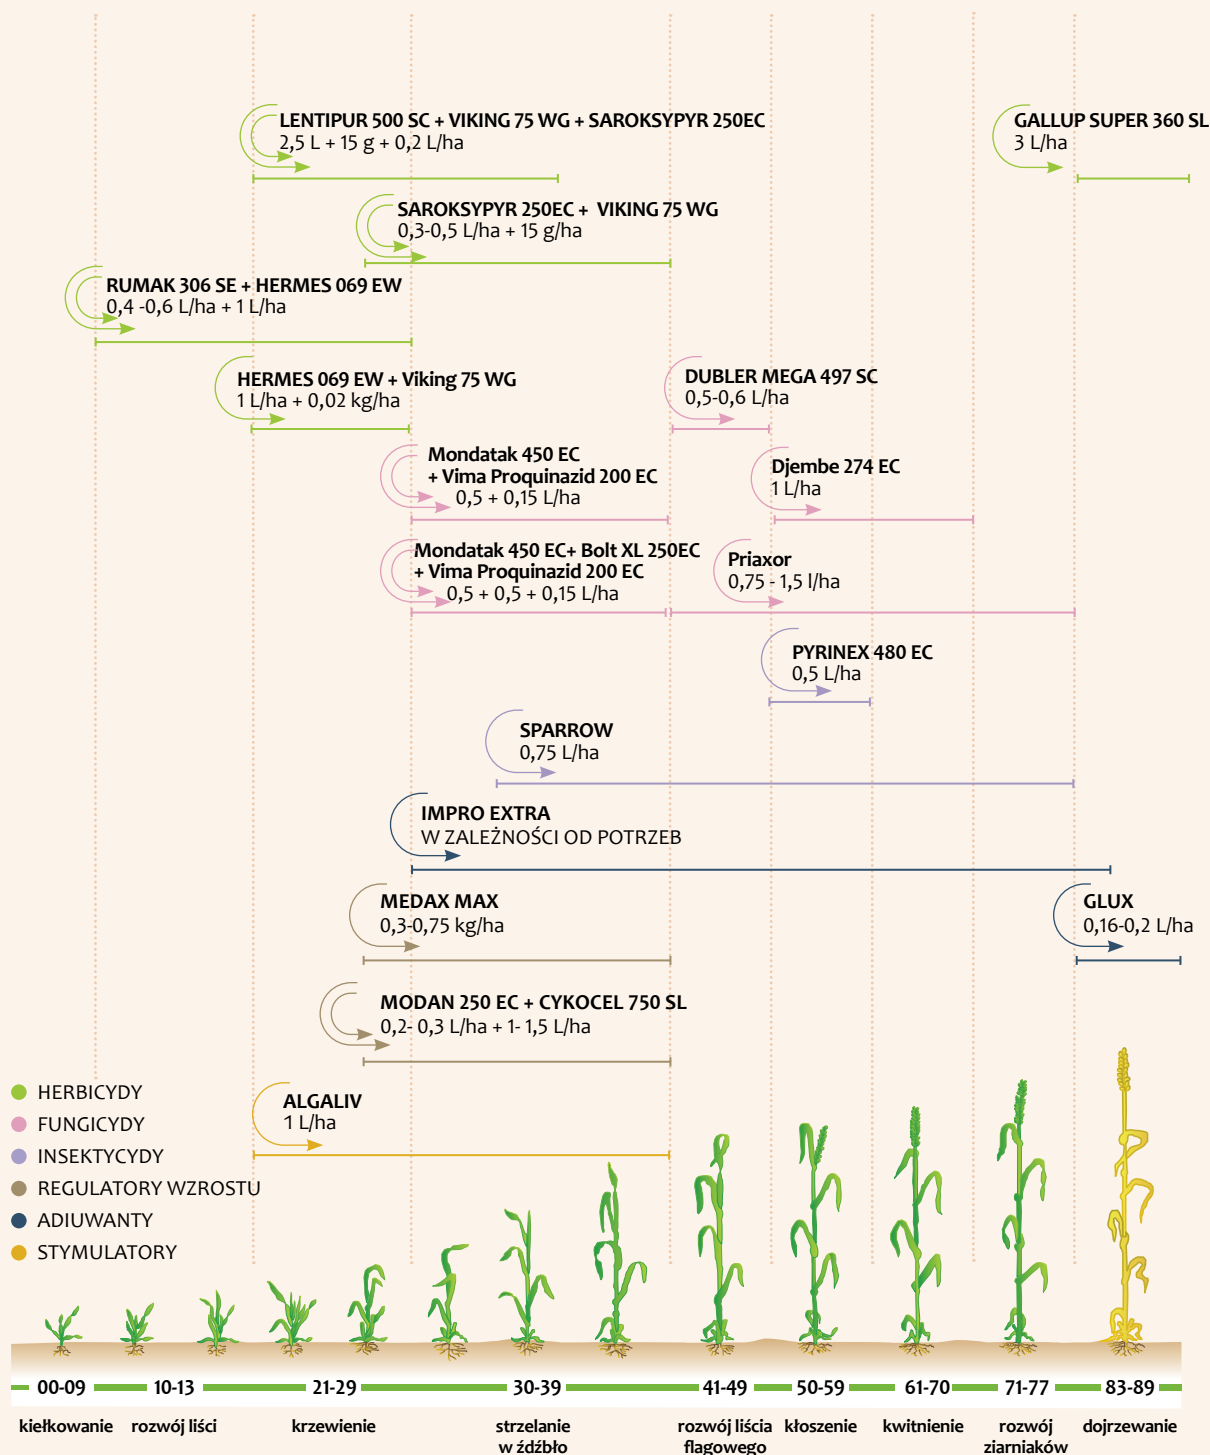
LENTIPUR 500 SC + VIKING 75 WG + SAROKSYPYR 250EC
2,5 L + 15 g + 0,2 L/ha

GALLUP SUPER 360 SL
3 L/ha

SAROKSYPYR 250EC + VIKING 75 WG
0,3-0,5 L/ha + 15 g/ha

RUMAK 306 SE + HERMES 069 EW
0,4 -0,6 L/ha + 1 L/ha

HERMES 069 EW + Viking 75 WG
1 L/ha + 0,02 kg/ha

DUBLER MEGA 497 SC
0,5-0,6 L/ha

Mondatak 450 EC
+ Vima Proquinazid 200 EC
0,5 + 0,15 L/ha

Djembe 274 EC
1 L/ha

Mondatak 450 EC+ Bolt XL 250EC
+ Vima Proquinazid 200 EC
0,5 + 0,5 + 0,15 L/ha

Priaxor
0,75 - 1,5 l/ha

PYRINEX 480 EC
0,5 L/ha

SPARROW
0,75 L/ha

IMPRO EXTRA
W ZALEŻNOŚCI OD POTRZEB

MEDAX MAX
0,3-0,75 kg/ha

GLUX
0,16-0,2 L/ha

MODAN 250 EC + CYKOCEL 750 SL
0,2- 0,3 L/ha + 1- 1,5 L/ha

HERBICYDY
FUNGICYDY
INSEKTYCYDY
REGULATORY WZROSTU
ADIUWANTY
STYMULATORY

ALGALIV
1 L/ha

00-09 10-13 21-29 30-39 41-49 50-59 61-70 71-77 83-89

kiełkowanie rozwój liści krzewienie strzelanie w źdźbło rozwój liścia flagowego kłoszenie kwitnienie rozwój ziarniaków dojrzewanie